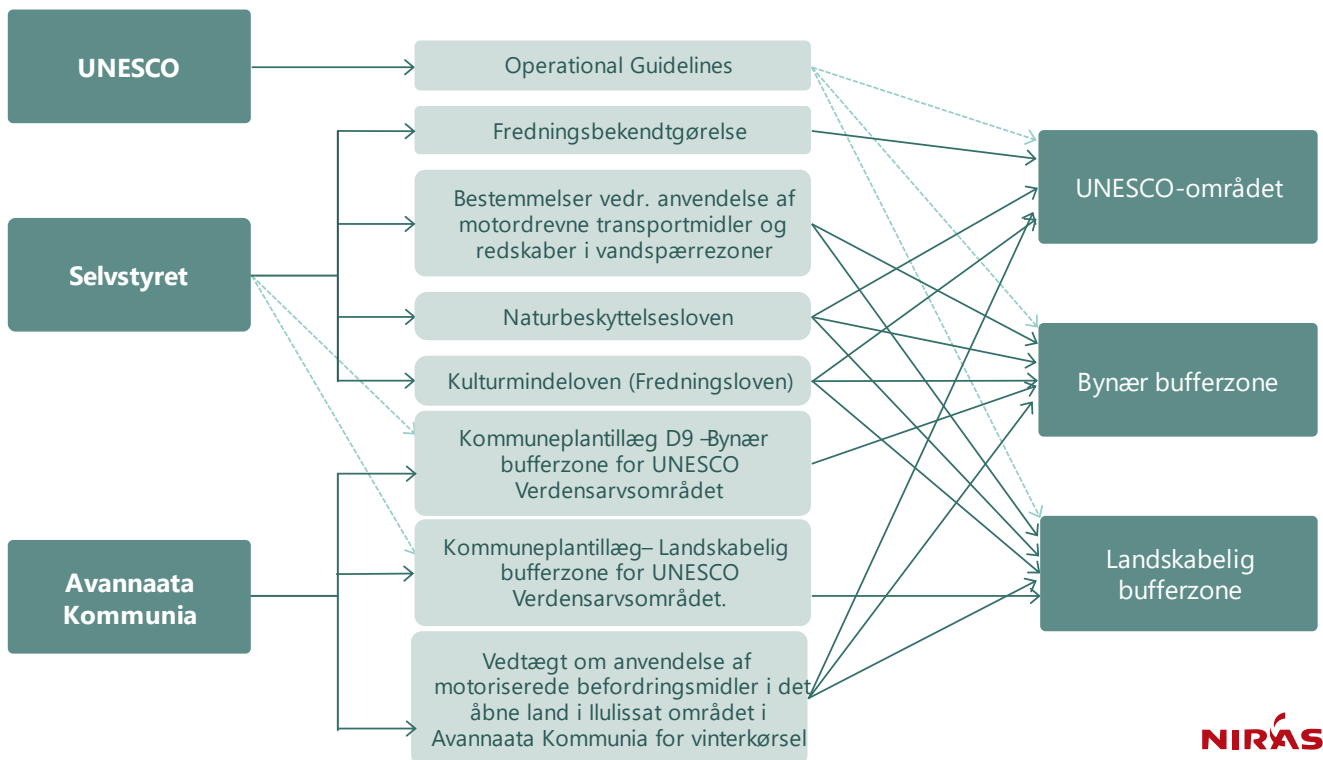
UNESCO

Selvstyret

Avannaata Kommunia

Operational Guidelines

Fredningsbekendtgørelse

Bestemmelser vedr. anvendelse af motordrevne transportmidler og redskaber i vandspærrezoner

Naturbeskyttelsesloven

Kulturmindeloven (Fredningsloven)

Kommuneplantillæg D9 –Bynær bufferzone for UNESCO Verdensarvsområdet

Kommuneplantillæg– Landskabelig bufferzone for UNESCO Verdensarvsområdet.

Vedtægt om anvendelse af motoriserede befordringsmidler i det åbne land i Ilulissat området i Avannaata Kommunia for vinterkørsel

UNESCO-området

Bynær bufferzone

Landskabelig bufferzone

NIRAS